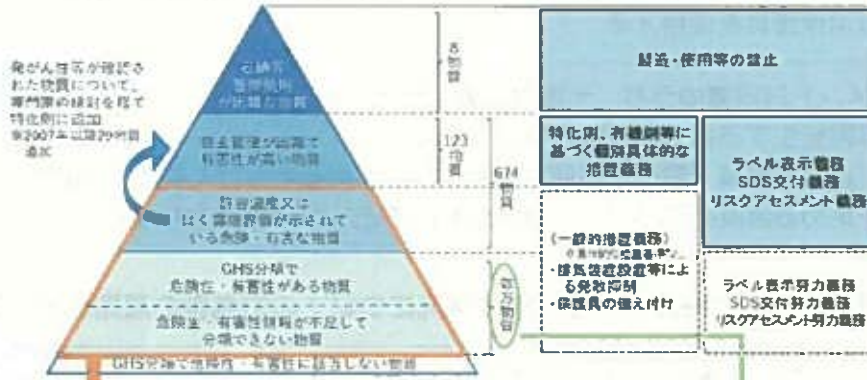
発がん性等が確認された物質について、専門家の検討を経て特化則に追加 ※2007年以降29回目追加

石綿等 管理使用が困難な物質

8物質

個別管理の必要な有害性が高い物質

123物質

674物質

許容濃度又はばく露限界値が示されている危険・有害な物質

GHS分類で危険性・有害性がある物質

数万物質

危険性・有害性情報が不足して分類できない物質

GHS分類で危険性・有害性に該当しない物質

製造・使用等の禁止

特化則、有機則等に基づく個別具体的な措置義務

ラベル表示義務
SDS交付義務
リスクアセスメント義務

（一般的措置義務）
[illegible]
・排気装置設置等による発散抑制
・保護具の備え付け

ラベル表示努力義務
SDS交付努力義務
リスクアセスメント努力義務